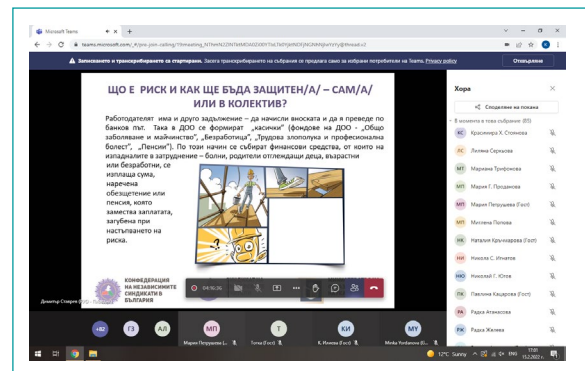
Microsoft Teams

teams.microsoft.com/_#/pre-join-calling/19:meeting_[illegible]

Записването и транскрибирането са стартирани. Засега транскрибирането на събрания се предлага само за избрани потребители на Teams. Privacy policy

Отхвърляне

ЩО Е РИСК И КАК ЩЕ БЪДА ЗАЩИТЕН/А/ – САМ/А/ ИЛИ В КОЛЕКТИВ?

Работодателят има и друго задължение – да начисли вноската и да я преведе по банков път. Така в ДОО се формират „касички" (фондове на ДОО - „Общо заболяване и майчинство", „Безработица", „Трудова злополука и професионална болест", „Пенсии"). По този начин се събират финансови средства, от които на изпадналите в затруднение – болни, родители отглеждащи деца, възрастни или безработни, се изплаща сума, наречена обезщетение или пенсия, която замества заплатата, загубена при настъпването на риска.

КОНФЕДЕРАЦИЯ НА НЕЗАВИСИМИТЕ СИНДИКАТИ В БЪЛГАРИЯ

Димитър Ставрев (Guest)

04:16:26

Хора

Споделяне на покана

В момента в това събрание (89)

КС Кристияна Х. Стоянова
ЛС Лиляна Серкаова
МТ Мариана Трифонова
МП Мария Г. Проданова
МП Мария Петрушева (Guest)
МП Миглена Попова
НК Наталия Кръчмарова (Guest)
НИ Никола С. Игнатов
НЮ Николай Г. Югов
ПК Павлина Кацарова (Guest)
РА Радка Атанасова
РЖ Радка Жилева

+82 ГЗ АЛ МП Т КИ MY

Мария Петрушева (...) Тонка (Guest) К. Илиева (Guest) Minka Yordanova (G...

12°C Sunny ENG 17:01 15.2.2021 г.